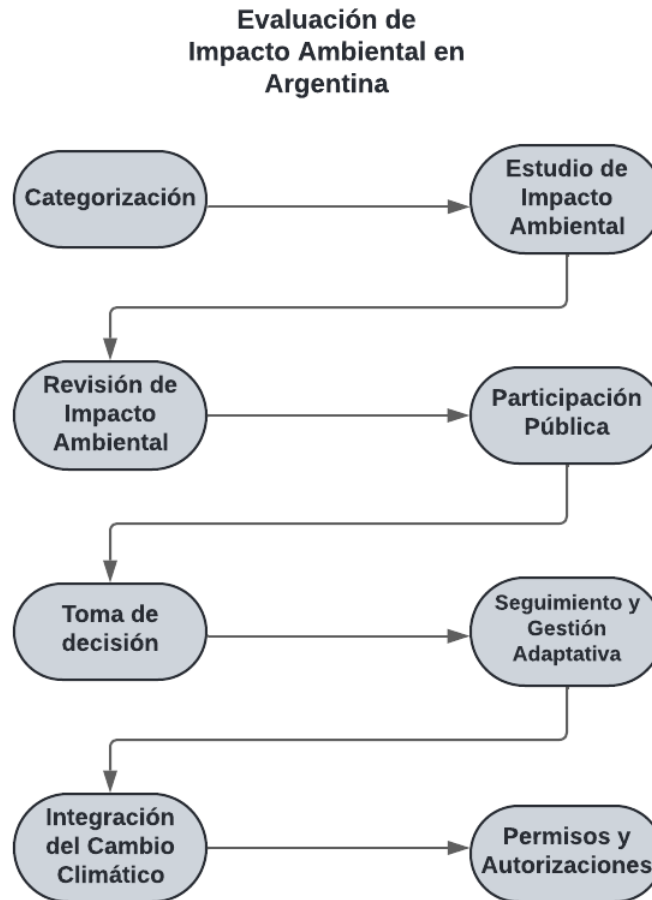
Evaluación de Impacto Ambiental en Argentina

Categorización

Estudio de Impacto Ambiental

Revisión de Impacto Ambiental

Participación Pública

Toma de decisión

Seguimiento y Gestión Adaptativa

Integración del Cambio Climático

Permisos y Autorizaciones